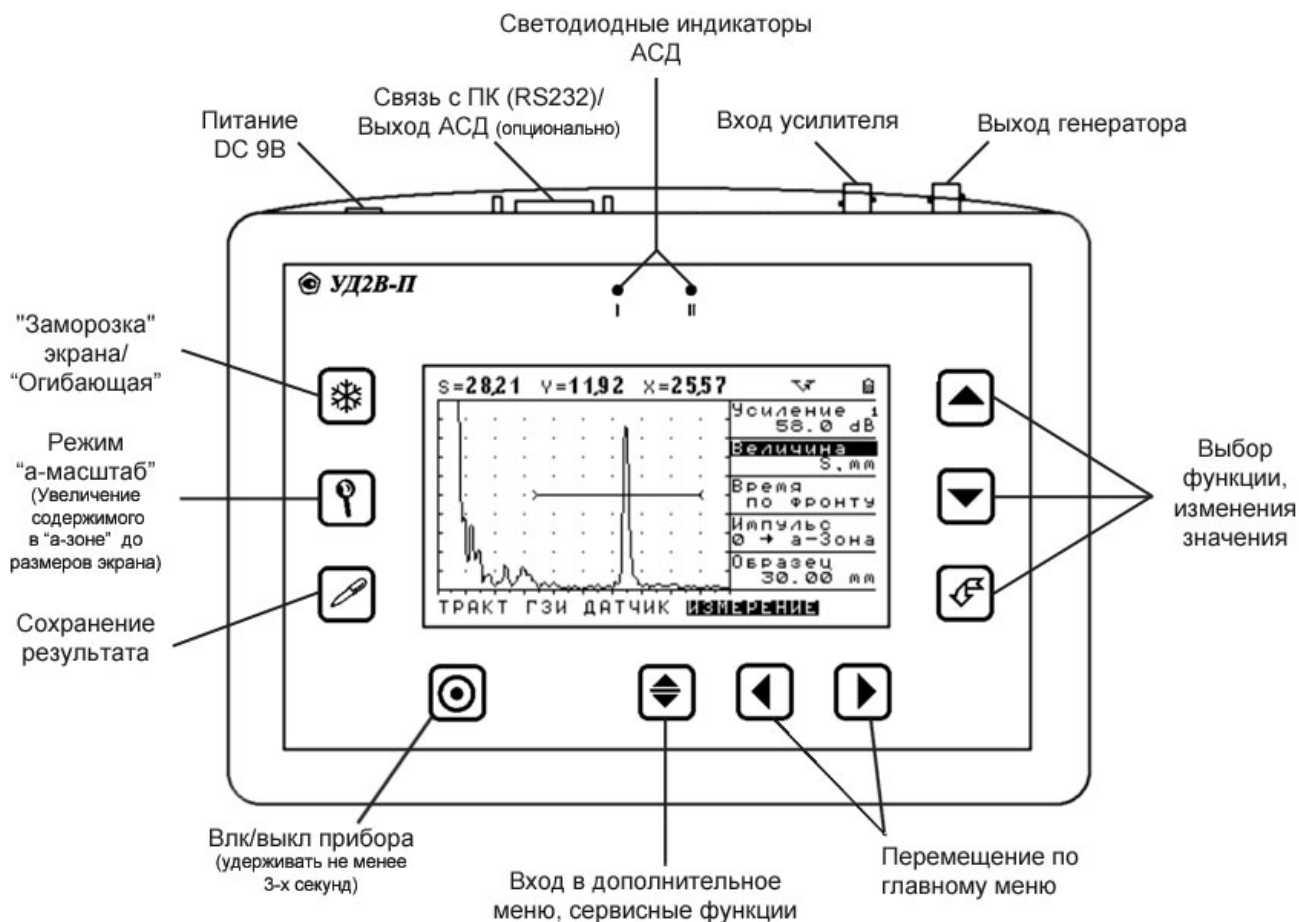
Светодиодные индикаторы АСД

Связь с ПК (RS232)/ Выход АСД (опционально)

Питание DC 9В

Вход усилителя

Выход генератора

УД2В-П

I

II

"Заморозка" экрана/ “Огибающая”

Режим “а-масштаб” (Увеличение содержимого в “а-зоне” до размеров экрана)

Сохранение результата

S=28,21 Y=11,92 X=25,57

Усиление 1 58.0 dB

Величина S,mm

Время по фронту

Импульс 0 → а-Зона

Образец 30.00 mm

ТРАКТ ГЗИ ДАТЧИК ИЗМЕРЕНИЕ

Выбор функции, изменения значения

Влк/выкл прибора (удерживать не менее 3-х секунд)

Вход в дополнительное меню, сервисные функции

Перемещение по главному меню